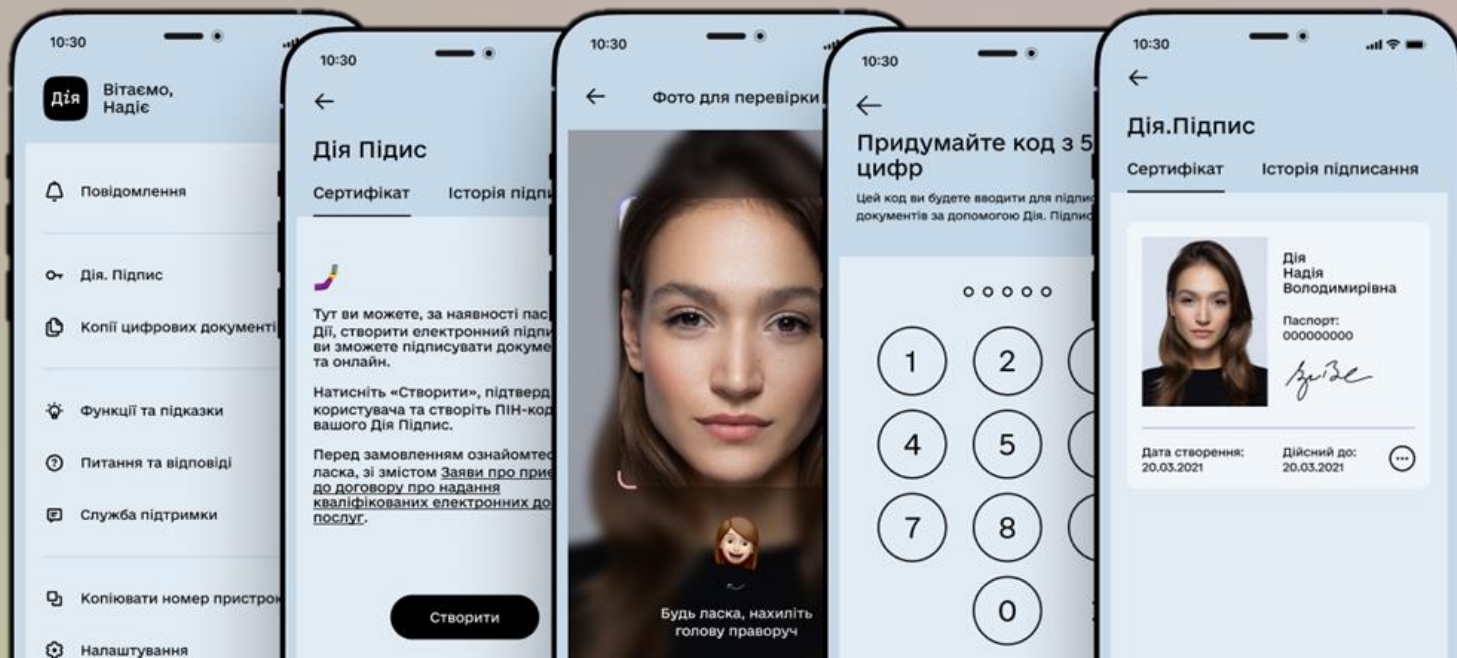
10:30

Дія

Вітаємо, Надіє

Повідомлення

Дія. Підпис

Копії цифрових документі

Функції та підказки

Питання та відповіді

Служба підтримки

Копіювати номер пристро

Налаштування

10:30

Дія Підис

Сертифікат

Історія підп

Тут ви можете, за наявності пас Дії, створити електронний підп ви зможете підписувати докуме та онлайн.

Натисніть «Створити», підтверд користувача та створіть ПІН-код вашого Дія Підпис.

Перед замовленням ознайомтес ласка, зі змістом Заяви про прие до договору про надання кваліфікованих електронних до послуг.

Створити

10:30

Фото для перевірки

Будь ласка, нахиліть голову праворуч

10:30

Придумайте код з 5 цифр

Цей код ви будете вводити для підпис документів за допомогою Дія. Підпис

1
2
4
5
7
8
0

10:30

Дія.Підпис

Сертифікат

Історія підписання

Дія
Надія
Володимирівна

Паспорт:
000000000

Дата створення:
20.03.2021

Дійсний до:
20.03.2021